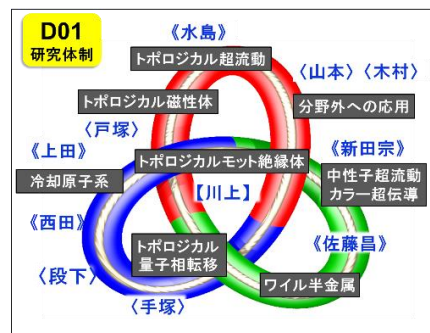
D01
研究体制

《水島》
トポロジカル超流動
《山本》《木村》
トポロジカル磁性体
分野外への応用
《戸塚》
《新田宗》
《上田》
トポロジカルモット絶縁体
中性子超流動
カラー超伝導
冷却原子系
【川上】
《西田》
《佐藤昌》
トポロジカル
量子相転移
《段下》
ワイル半金属
《手塚》